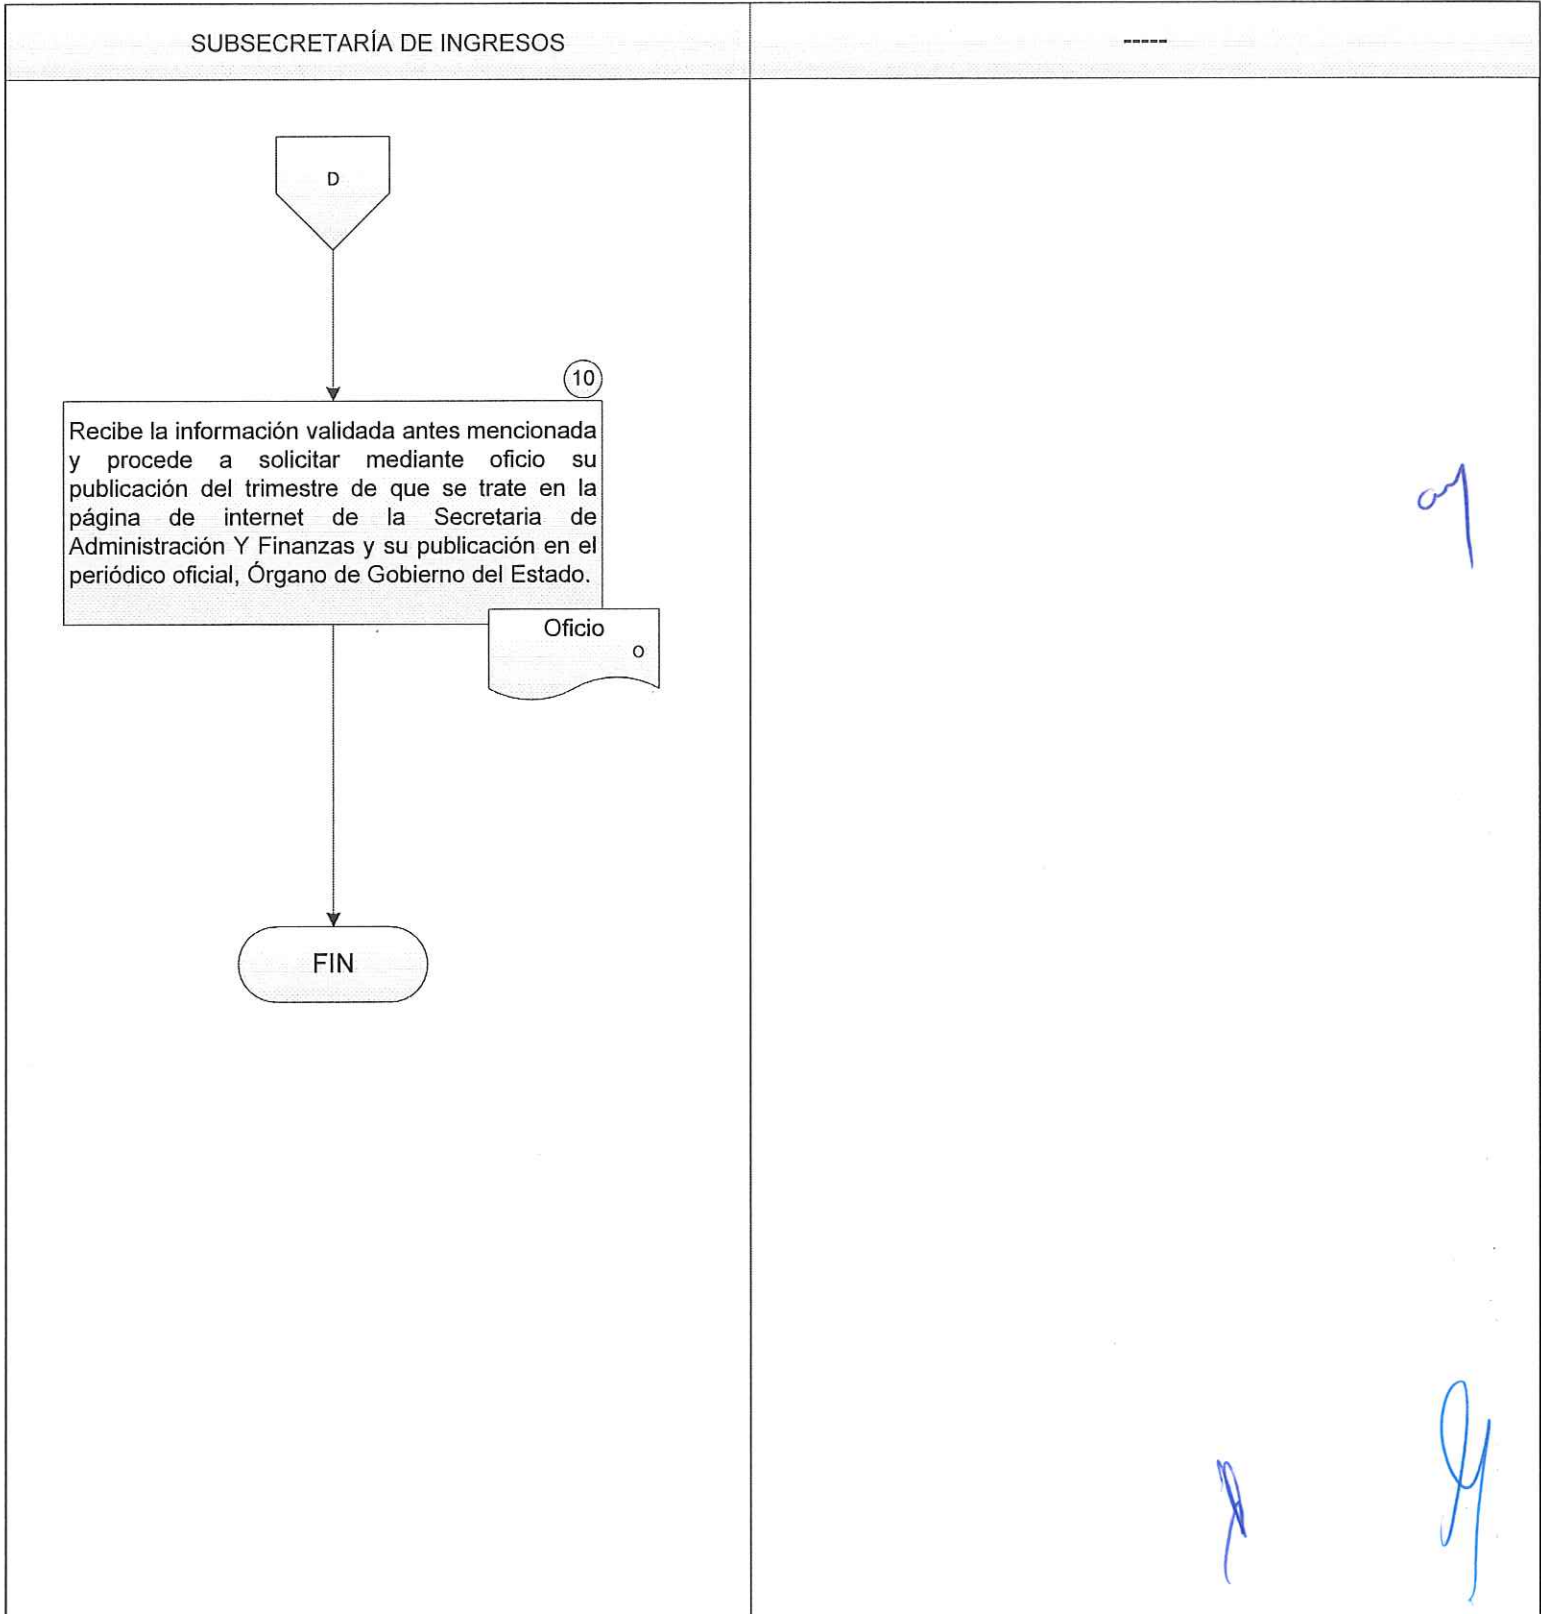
SUBSECRETARÍA DE INGRESOS

-----

D

10

Recibe la información validada antes mencionada y procede a solicitar mediante oficio su publicación del trimestre de que se trate en la página de internet de la Secretaria de Administración Y Finanzas y su publicación en el periódico oficial, Órgano de Gobierno del Estado.

Oficio
O

FIN